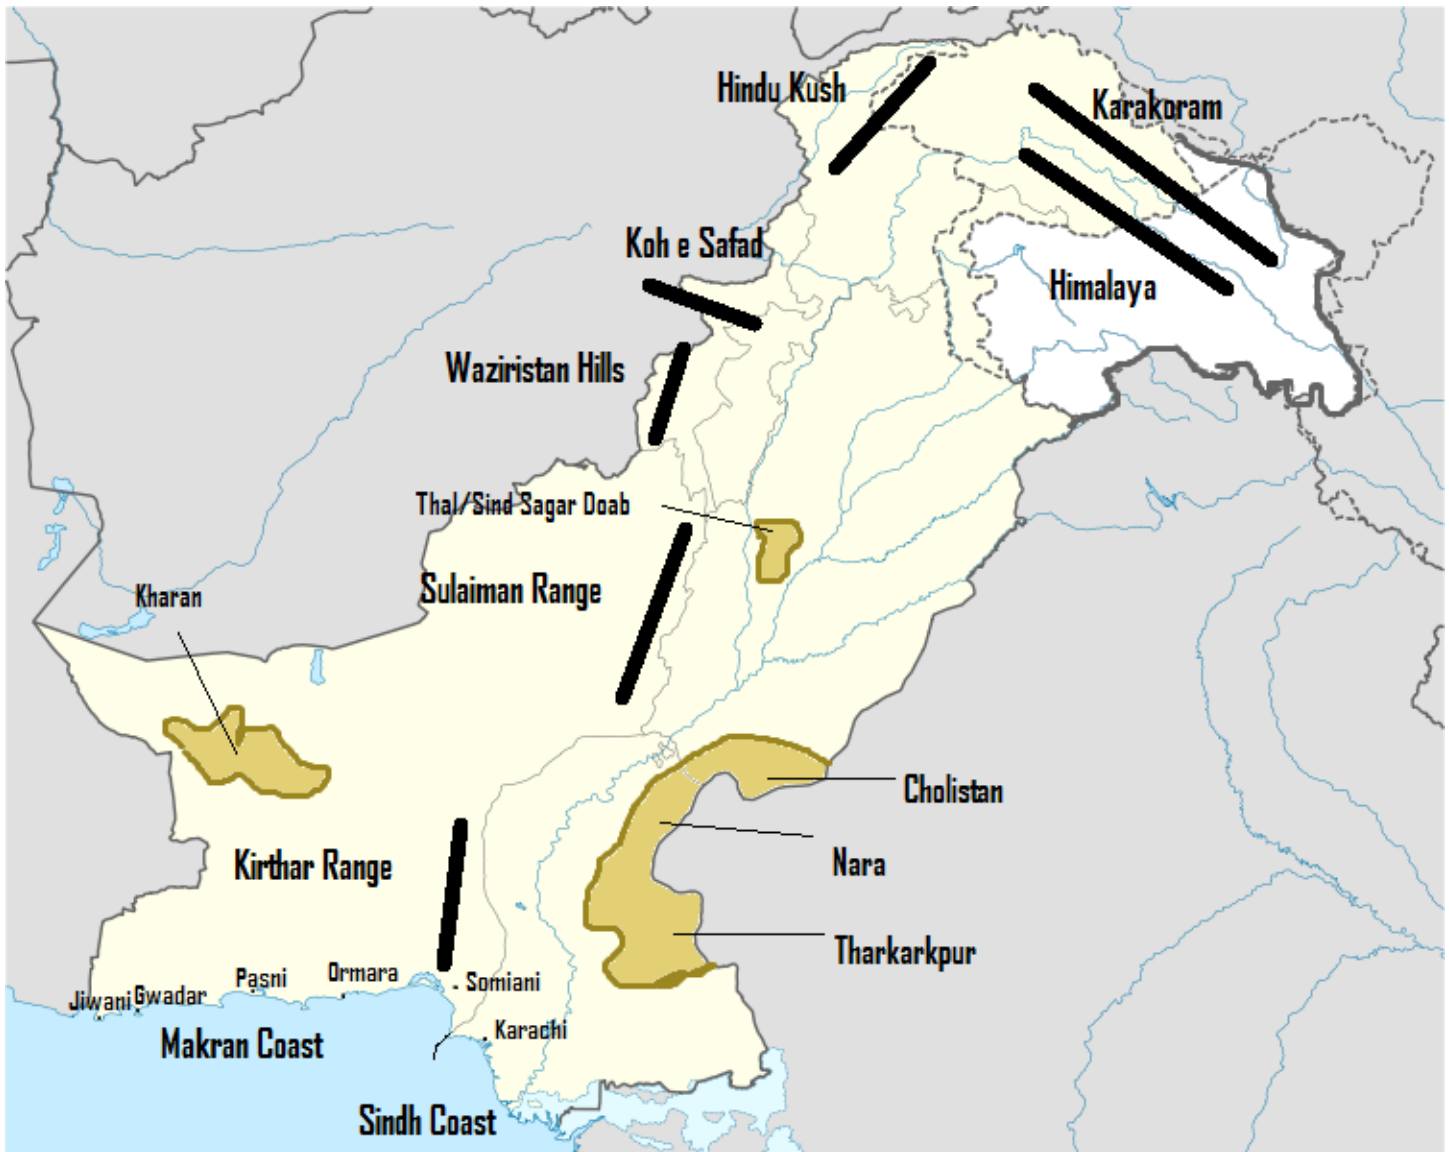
Hindu Kush
Karakoram
Koh e Safad
Himalaya
Waziristan Hills
Thal/Sind Sagar Doab
Sulaiman Range
Kharan
Cholistan
Nara
Kirthar Range
Tharkarkpur
Jiwani
Gwadar
Pasni
Ormara
Somiani
Karachi
Makran Coast
Sindh Coast